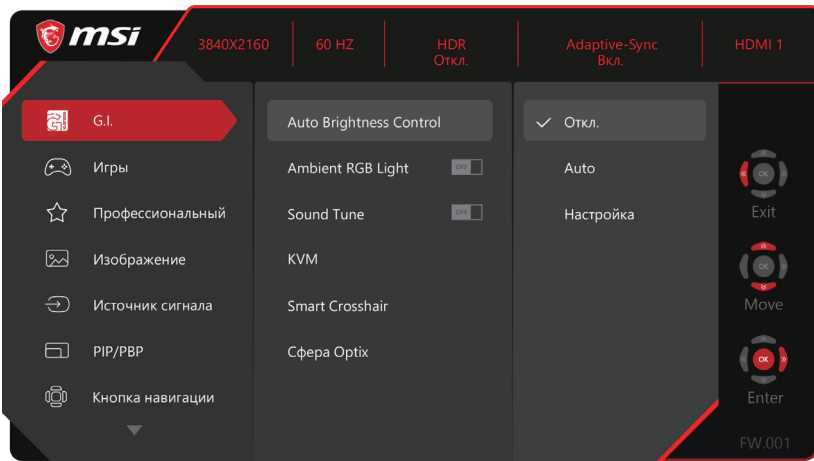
msi

3840X2160 | 60 HZ | HDR Откл. | Adaptive-Sync Вкл. | HDMI 1

G.I.
Игры
Профессиональный
Изображение
Источник сигнала
PIP/PBP
Кнопка навигации

Auto Brightness Control
Ambient RGB Light OFF
Sound Tune OFF
KVM
Smart Crosshair
Сфера Optix

✓ Откл.
Auto
Настройка

OK
Exit
OK
Move
OK
Enter

FW.001